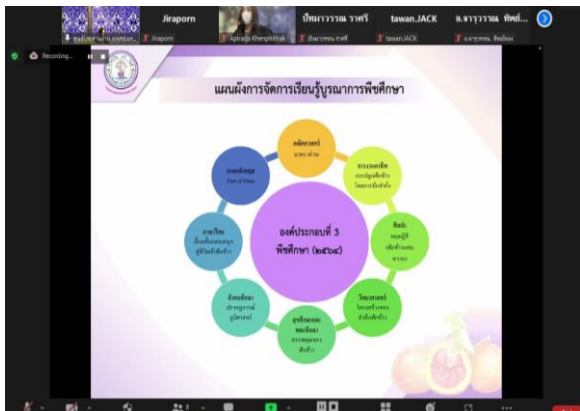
Jiraporn
ปัทมาวรรณ ราศรี
tawan.JACK
อ.จารุวรรณ ทัพย์...
Jiraporn
Apirada Khemphithak
ปัทมาวรรณ ราศรี
tawan.JACK
Recording...

แผนผังการจัดการเรียนรู้บูรณาการพืชศึกษา

คณิตศาสตร์
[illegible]

การงานอาชีพ
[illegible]

ศิลปะ
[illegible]

วิทยาศาสตร์
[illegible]

สุขศึกษาและพลศึกษา
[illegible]

สังคมศึกษา
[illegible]

ภาษาไทย
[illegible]

ภาษาอังกฤษ
Part of Plant

องค์ประกอบที่ 3
พืชศึกษา (๒๕๖๔)